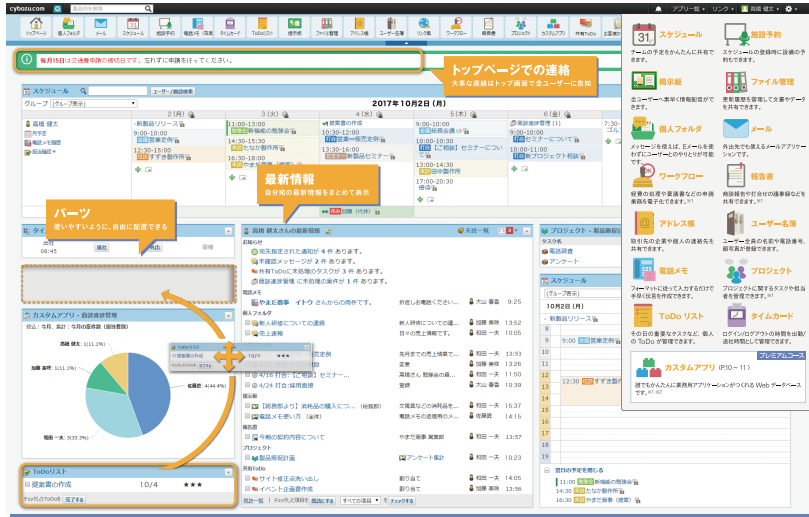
cybozu.com

製品内を検索

アプリ一覧 リンク 高橋 健太

トップページ 個人フォルダ メール スケジュール 掲示板 電話メモ・簡易 タイムカード ToDoリスト 報告書 ファイル管理 アドレス帳 ユーザー名簿 リンク集 ワークフロー 業務 プロジェクト カスタムアプリ 共有ToDo 全国 施設

毎月15日は交通費申請の締切日です。忘れずに申請を行ってください。

トップページでの連絡
大事な連絡はトップ画面で全ユーザーに告知

スケジュール

グループ (グループ表示)

2017年10月2日 (月)

2 (月) 3 (火) 4 (水) 5 (木) 6 (金)

高橋 健太

最新情報
自分宛の最新情報をまとめて表示

パーツ
使いやすいように、自由に配置できる

カスタムアプリ - 商談進捗管理

ToDoリスト

提案書の作成 10/4 ★★★

高橋 健太さんの最新情報

スケジュール
施設予約
チームの予定をかんたんに共有できます。
スケジュールの登録時に設備の予約ができます。

掲示板
全ユーザーへ素早く情報配信ができます。

ファイル管理
更新履歴を管理して文書やデータを共有できます。

個人フォルダ
メッセージを使えば、E-mailを使わずにユーザーとのやりとりが可能です。

メール
外出先でも使えるメールアプリケーションです。

ワークフロー
経費の処理や稟議書などの申請業務を電子化できます。

報告書
商談報告やIT会社の議事録などを共有できます。

アドレス帳
取引先の企業や個人の連絡先を共有できます。

ユーザー名簿
ユーザー全員の名前や電話番号、顔写真が登録できます。

電話メモ
フォーマットに沿って入力するだけで手早く伝言を作成できます。

プロジェクト
プロジェクトに関するタスクや担当者を管理できます。

ToDoリスト
その日の重要なタスクなど、個人のToDoが管理できます。

タイムカード
ログイン/ログアウトの時間を出勤/退社時間として管理できます。

カスタムアプリ (P.10〜11)
プレミアムコース
誰でもかんたんに業務用アプリケーションがつくれるWebデータベースです。

プロジェクト - 製品開発

スケジュール

10月2日 (月)

翌日の予定を閲覧する